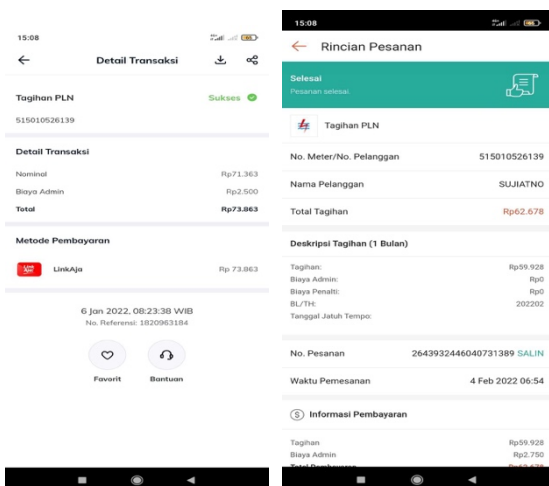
15:08

Detail Transaksi

Tagihan PLN
Sukses
515010526139

Detail Transaksi

Nominal Rp71.363
Biaya Admin Rp2.500
Total Rp73.863

Metode Pembayaran

LinkAja Rp 73.863

6 Jan 2022, 08:23:38 WIB
No. Referensi: 1820963184

Favorit
Bantuan

15:08

Rincian Pesanan

Selesai
Pesanan selesai.

Tagihan PLN

No. Meter/No. Pelanggan 515010526139

Nama Pelanggan SUJIATNO

Total Tagihan Rp62.678

Deskripsi Tagihan (1 Bulan)

Tagihan: Rp59.928
Biaya Admin: Rp0
Biaya Penalti: Rp0
BL/TH: 202202
Tanggal Jatuh Tempo:

No. Pesanan 2643932446040731389 SALIN

Waktu Pemesanan 4 Feb 2022 06:54

Informasi Pembayaran

Tagihan Rp59.928
Biaya Admin Rp2.750
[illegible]